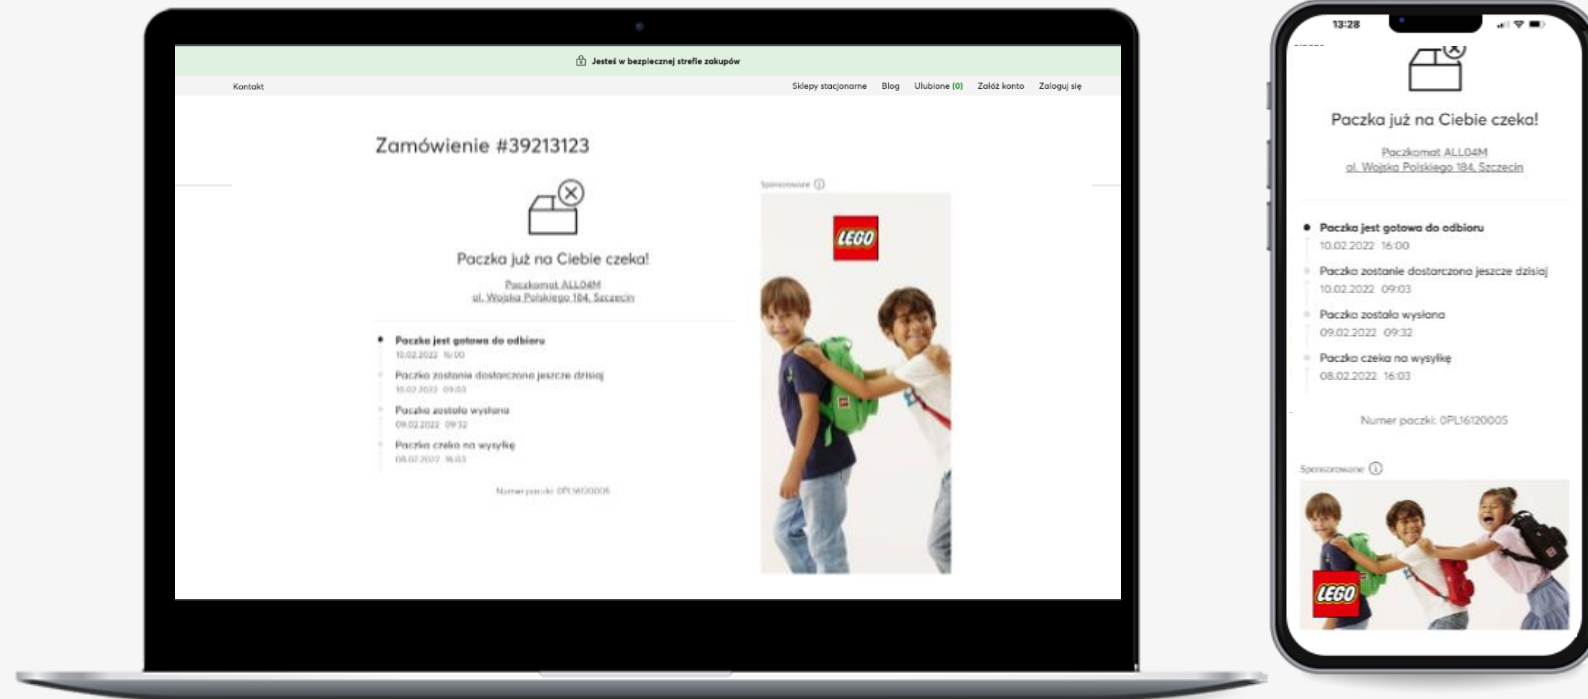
Jesteś w bezpiecznej strefie zakupów

Kontakt

Sklepy stacjonarne Blog Ulubione (0) Załóż konto Zaloguj się

Zamówienie #39213123

Paczka już na Ciebie czeka!

Paczkomat ALL04M
ul. Wojska Polskiego 184, Szczecin

Paczka jest gotowa do odbioru
10.02.2022 16:00

Paczka zostanie dostarczona jeszcze dzisiaj
10.02.2022 09:03

Paczka została wysłana
09.02.2022 09:32

Paczka czeka na wysyłkę
08.02.2022 16:03

Numer paczki: 0PL16120005

Sponsorowane

LEGO

13:28

Paczka już na Ciebie czeka!

Paczkomat ALL04M
ul. Wojska Polskiego 184, Szczecin

Paczka jest gotowa do odbioru
10.02.2022 16:00

Paczka zostanie dostarczona jeszcze dzisiaj
10.02.2022 09:03

Paczka została wysłana
09.02.2022 09:32

Paczka czeka na wysyłkę
08.02.2022 16:03

Numer paczki: 0PL16120005

Sponsorowane

LEGO